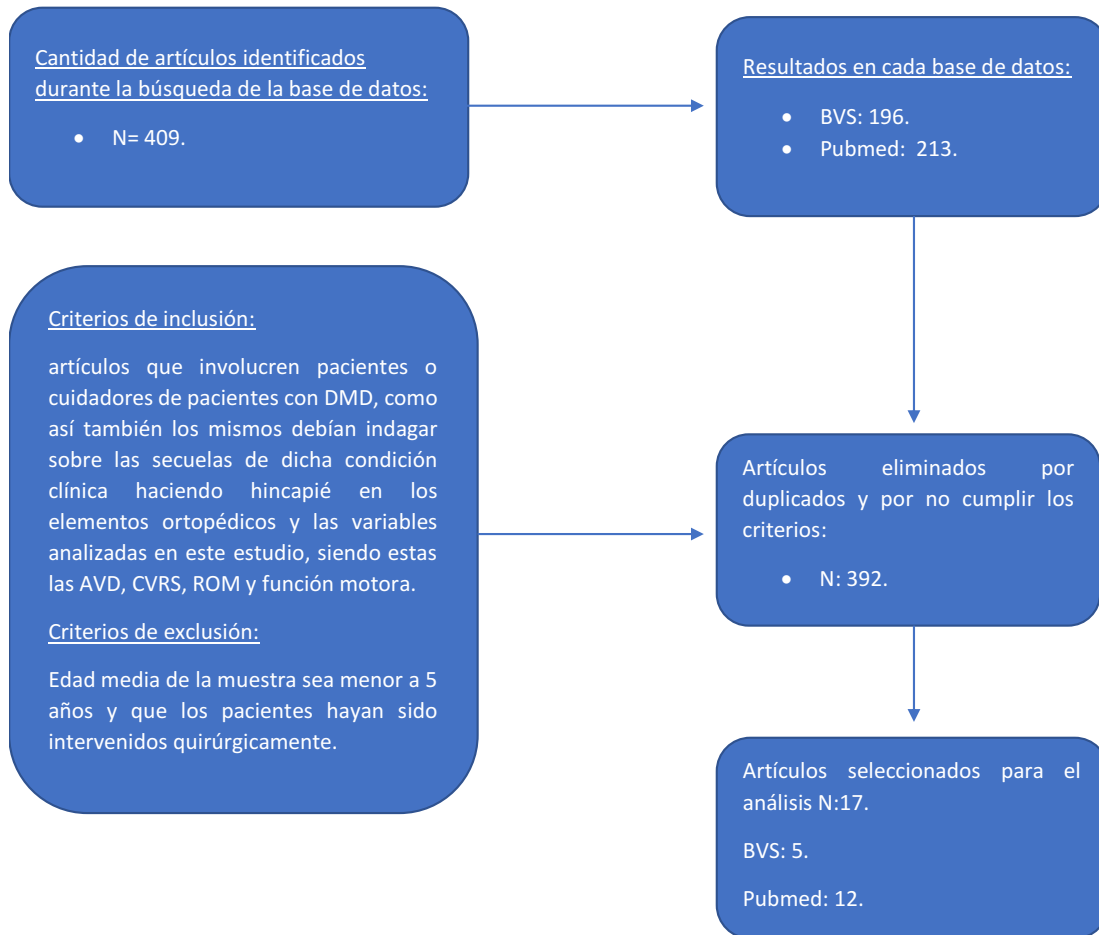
Cantidad de artículos identificados durante la búsqueda de la base de datos:

- N= 409.

Resultados en cada base de datos:

- BVS: 196.
- Pubmed: 213.

Criterios de inclusión:

artículos que involucren pacientes o cuidadores de pacientes con DMD, como así también los mismos debían indagar sobre las secuelas de dicha condición clínica haciendo hincapié en los elementos ortopédicos y las variables analizadas en este estudio, siendo estas las AVD, CVRS, ROM y función motora.

Criterios de exclusión:

Edad media de la muestra sea menor a 5 años y que los pacientes hayan sido intervenidos quirúrgicamente.

Artículos eliminados por duplicados y por no cumplir los criterios:

- N: 392.

Artículos seleccionados para el análisis N:17.

BVS: 5.

Pubmed: 12.